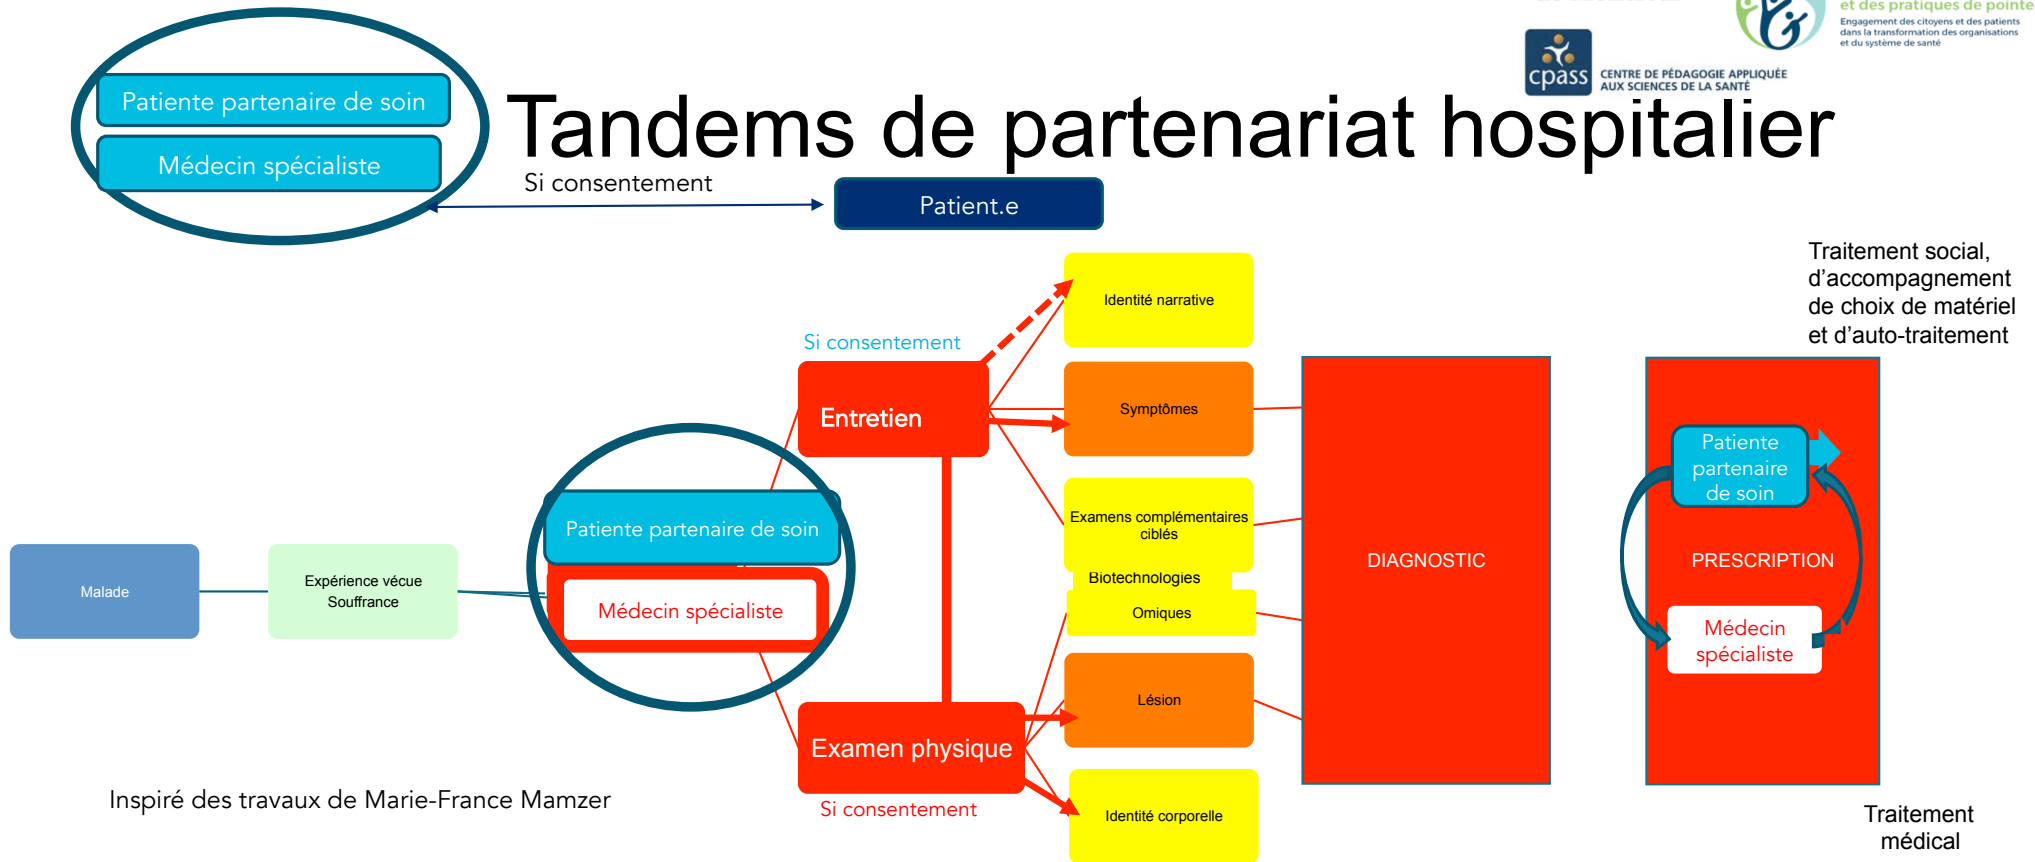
et des pratiques de pointe
Engagement des citoyens et des patients dans la transformation des organisations et du système de santé

cpass CENTRE DE PÉDAGOGIE APPLIQUÉE AUX SCIENCES DE LA SANTÉ

Patiente partenaire de soin
Médecin spécialiste

Tandems de partenariat hospitalier

Si consentement

Patient.e

Traitement social, d'accompagnement de choix de matériel et d'auto-traitement

Identité narrative

Si consentement

Entretien

Symptômes

Examens complémentaires ciblés

Biotechnologies

Omiques

Lésion

Identité corporelle

DIAGNOSTIC

Patiente partenaire de soin

PRESCRIPTION

Médecin spécialiste

Malade

Expérience vécue Souffrance

Patiente partenaire de soin

Médecin spécialiste

Examen physique

Si consentement

Inspiré des travaux de Marie-France Mamzer

Traitement médical